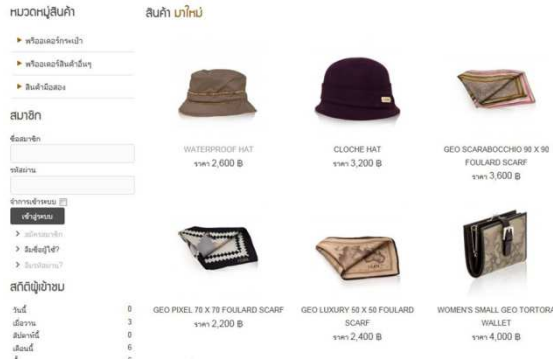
หมวดหมู่สินค้า

▸ พรีออเดอร์กระเป๋า

▸ พรีออเดอร์สินค้าอื่นๆ

▸ สินค้ามือสอง

สมาชิก

ชื่อสมาชิก

รหัสผ่าน

จำการเข้าระบบ

เข้าสู่ระบบ

› สมัครสมาชิก

› ลืมชื่อผู้ใช้?

› ลืมรหัสผ่าน?

สถิติผู้เข้าชม

| | |
|---|---|
| วันนี้ | 0 |
| เมื่อวาน | 3 |
| สัปดาห์นี้ | 0 |
| เดือนนี้ | 6 |

สินค้า มาใหม่

WATERPROOF HAT
ราคา 2,600 ฿

CLOCHE HAT
ราคา 3,200 ฿

GEO SCARABOCCHIO 90 X 90 FOULARD SCARF
ราคา 3,600 ฿

GEO PIXEL 70 X 70 FOULARD SCARF
ราคา 2,200 ฿

GEO LUXURY 50 X 50 FOULARD SCARF
ราคา 2,400 ฿

WOMEN'S SMALL GEO TORTORA WALLET
ราคา 4,000 ฿